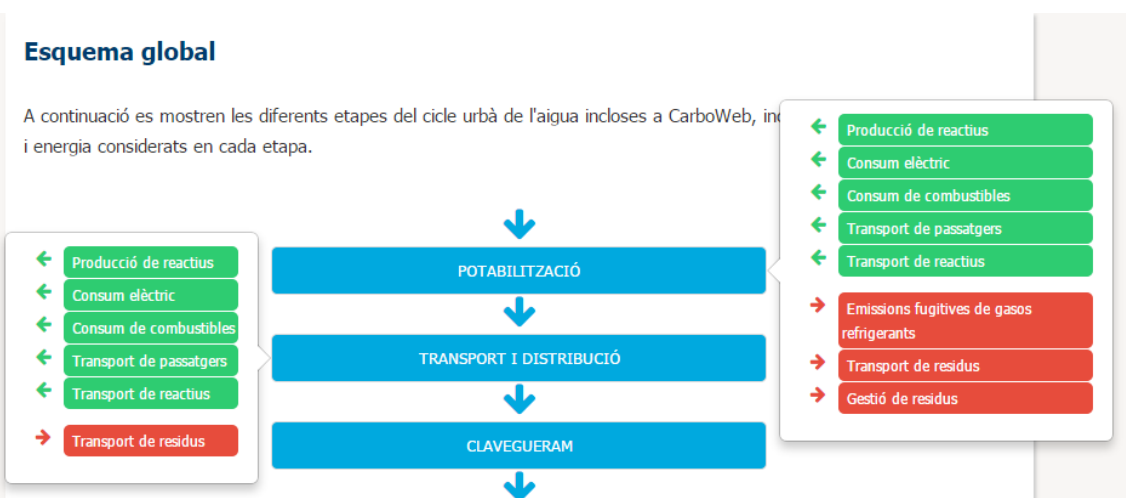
Esquema global

A continuació es mostren les diferents etapes del cicle urbà de l'aigua incloses a CarboWeb, inc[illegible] i energia considerats en cada etapa.

Producció de reactius
Consum elèctric
Consum de combustibles
Transport de passatgers
Transport de reactius
Emissions fugitives de gasos refrigerants
Transport de residus
Gestió de residus

POTABILITZACIÓ

Producció de reactius
Consum elèctric
Consum de combustibles
Transport de passatgers
Transport de reactius
Transport de residus

TRANSPORT I DISTRIBUCIÓ

CLAVEGUERAM